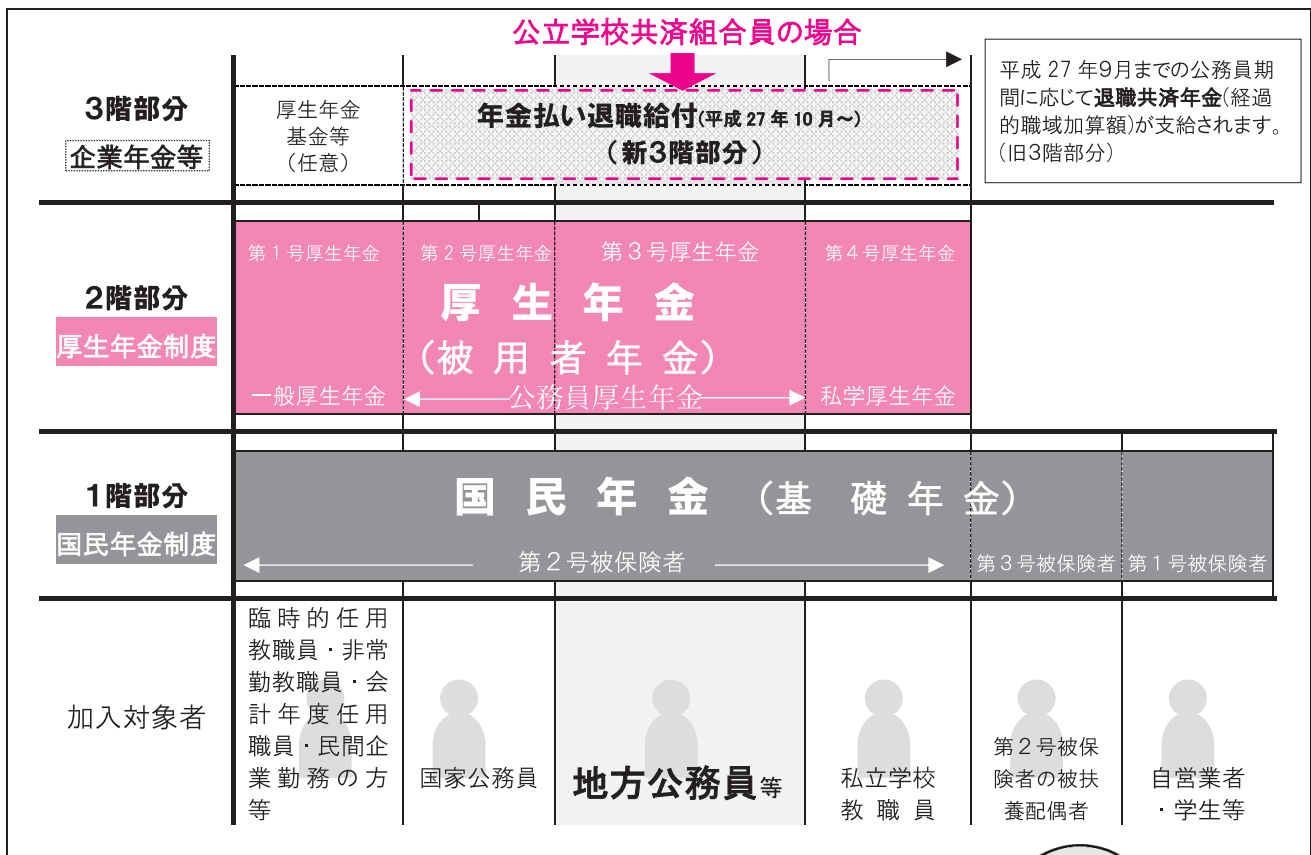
公立学校共済組合員の場合

3階部分
企業年金等

厚生年金基金等（任意）

年金払い退職給付(平成 27 年 10 月～)
（新3階部分）

平成 27 年9月までの公務員期間に応じて退職共済年金(経過的職域加算額)が支給されます。(旧3階部分)

2階部分
厚生年金制度

第 1 号厚生年金　第 2 号厚生年金　第 3 号厚生年金　第 4 号厚生年金

厚 生 年 金
（被 用 者 年 金）

一般厚生年金　公務員厚生年金　私学厚生年金

1階部分
国民年金制度

国 民 年 金 （基 礎 年 金）

第 2 号被保険者　第 3 号被保険者　第 1 号被保険者

加入対象者

臨時的任用教職員・非常勤教職員・会計年度任用職員・民間企業勤務の方等

国家公務員

地方公務員等

私立学校教職員

第２号被保険者の被扶養配偶者

自営業者・学生等